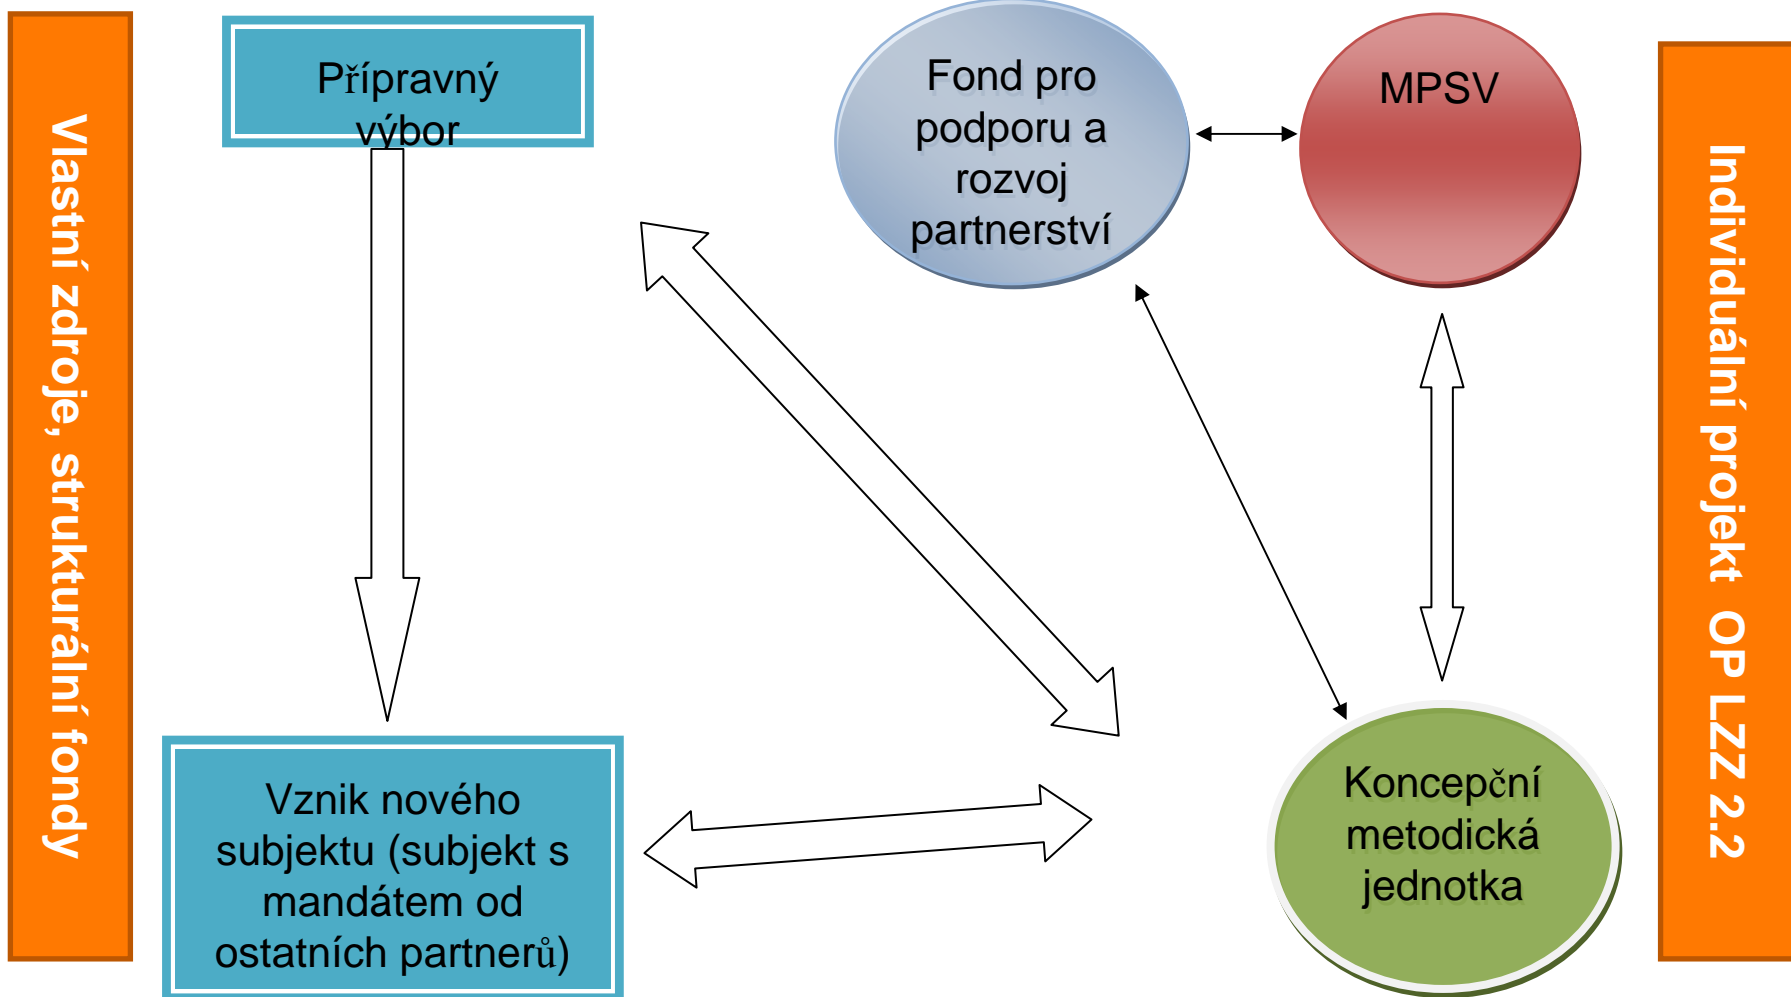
Vlastní zdroje, strukturální fondy

Přípravný výbor

Fond pro podporu a rozvoj partnerství

MPSV

Individuální projekt OP LZZ 2.2

Vznik nového subjektu (subjekt s mandátem od ostatních partnerů)

Koncepční metodická jednotka